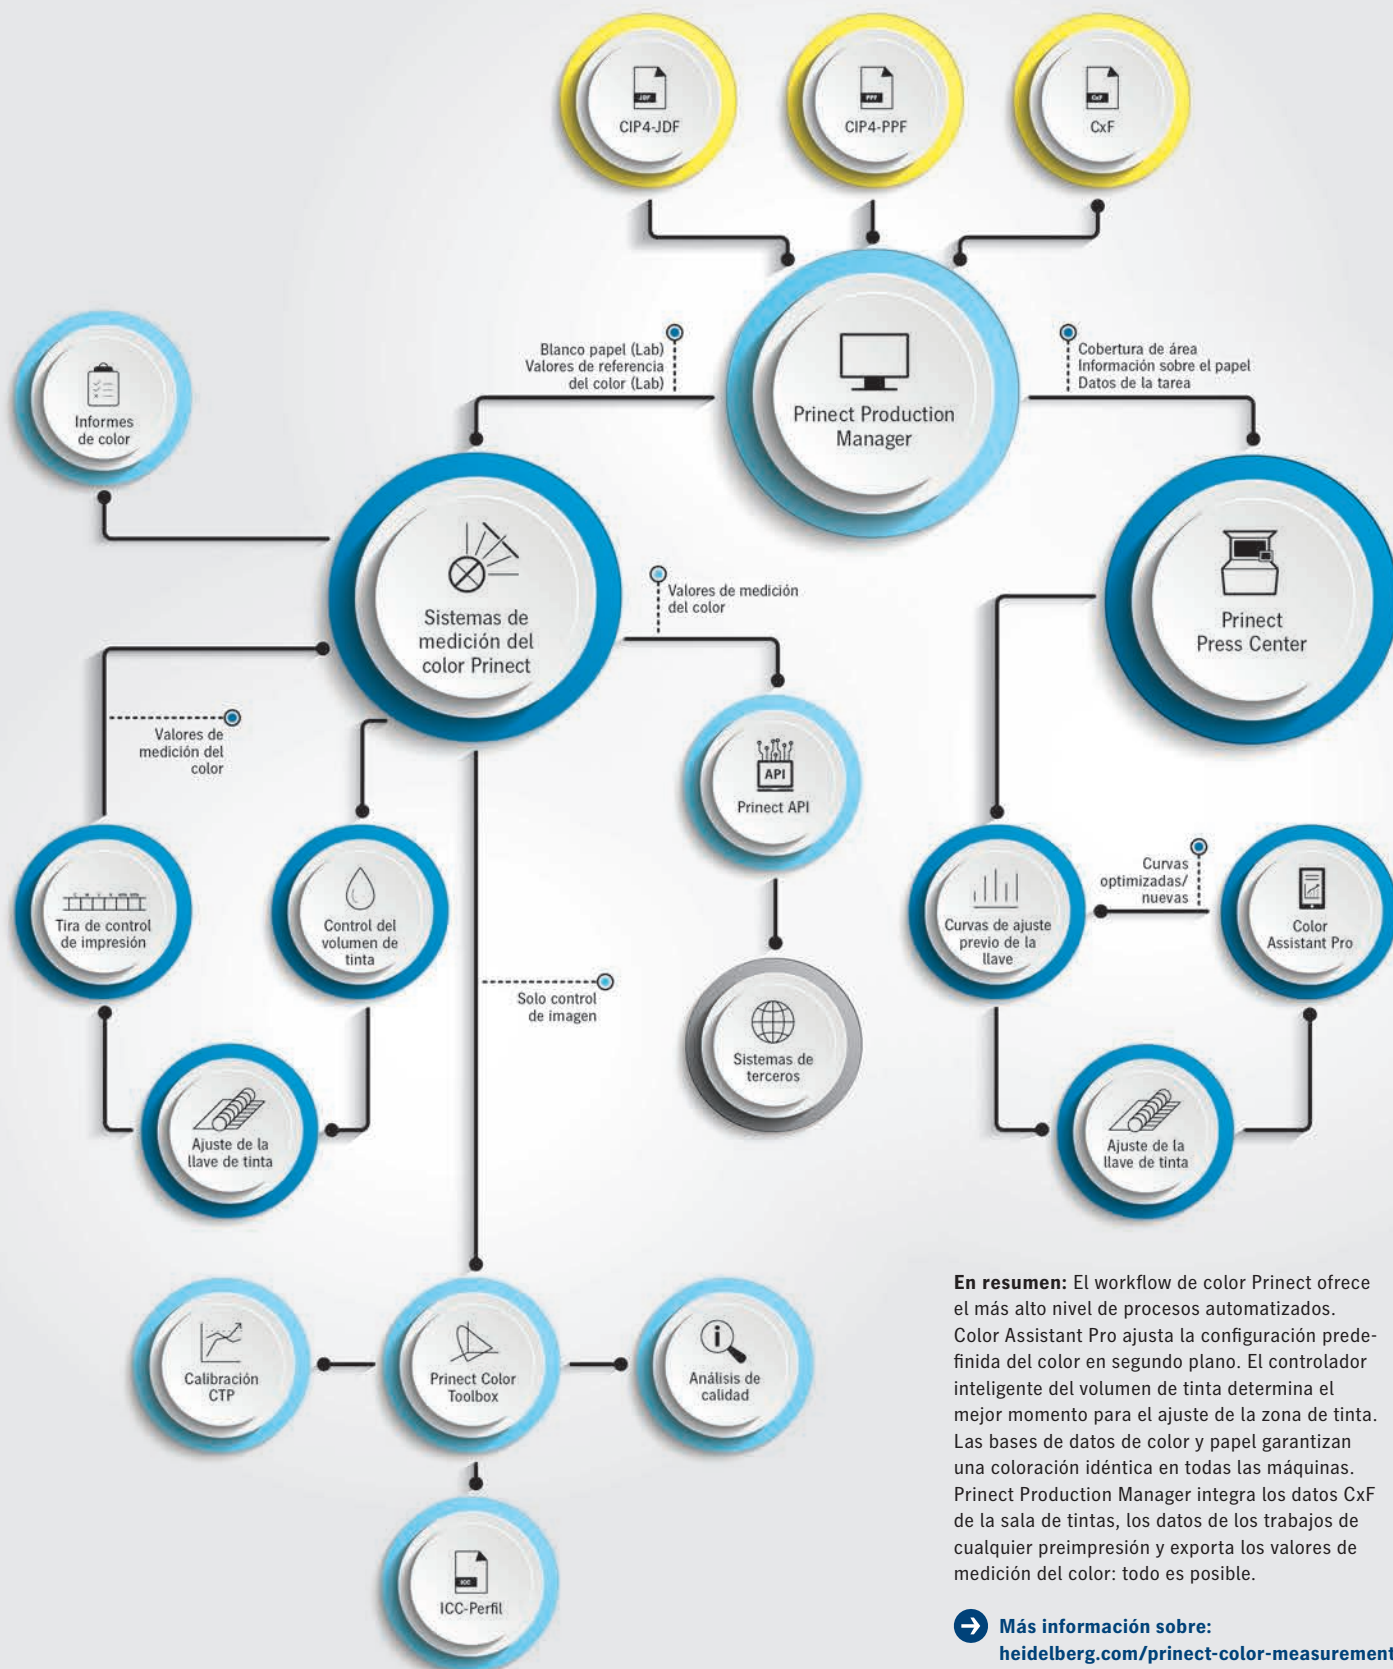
JDF
CIP4-JDF

PPF
CIP4-PPF

CxF
CxF

Blanco papel (Lab)
Valores de referencia del color (Lab)

Prinect Production Manager

Cobertura de área
Información sobre el papel
Datos de la tarea

Informes de color

Sistemas de medición del color Prinect

Valores de medición del color

Prinect Press Center

Valores de medición del color

API
Prinect API

Tira de control de impresión

Control del volumen de tinta

Curvas optimizadas/ nuevas

Curvas de ajuste previo de la llave

Color Assistant Pro

Solo control de imagen

Sistemas de terceros

Ajuste de la llave de tinta

Ajuste de la llave de tinta

Calibración CTP

Prinect Color Toolbox

Análisis de calidad

ICC
ICC-Perfil

**En resumen:** El workflow de color Prinect ofrece el más alto nivel de procesos automatizados. Color Assistant Pro ajusta la configuración predefinida del color en segundo plano. El controlador inteligente del volumen de tinta determina el mejor momento para el ajuste de la zona de tinta. Las bases de datos de color y papel garantizan una coloración idéntica en todas las máquinas. Prinect Production Manager integra los datos CxF de la sala de tintas, los datos de los trabajos de cualquier preimpresión y exporta los valores de medición del color: todo es posible.

**Más información sobre: heidelberg.com/prinect-color-measurement**